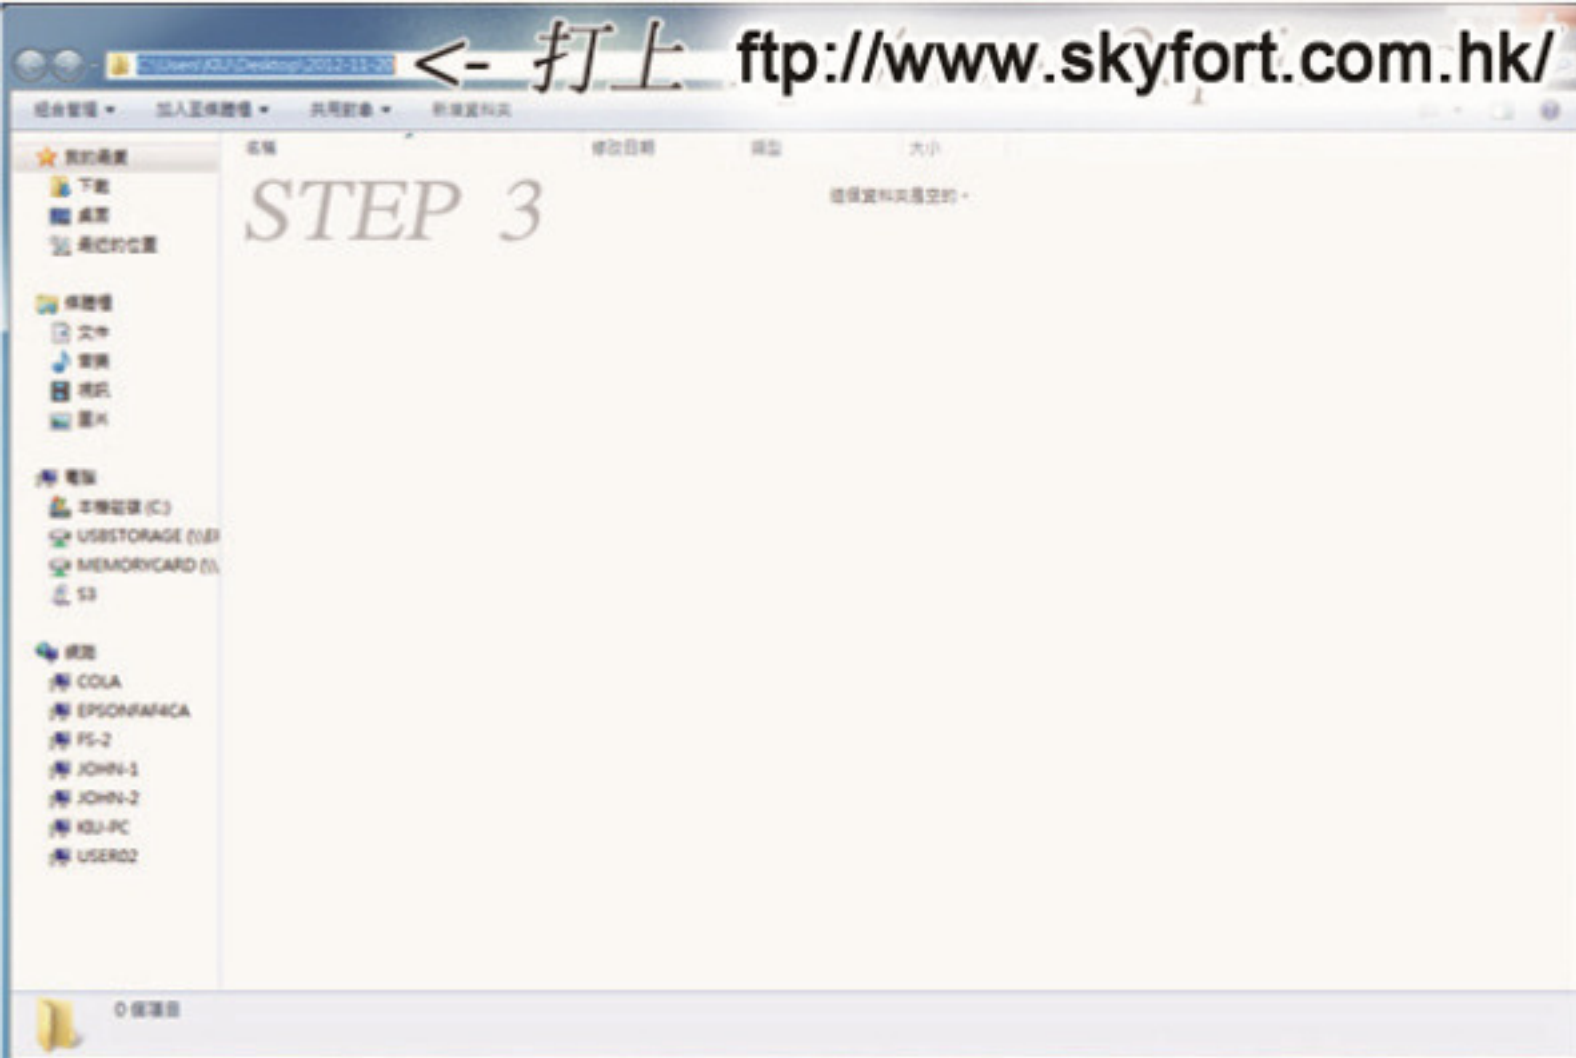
C:\Users\KIU\Desktop\2012-11-20 <- 打上 ftp://www.skyfort.com.hk/

組合管理 ▾ 加入至媒體櫃 ▾ 共用對象 ▾ 新增資料夾

我的最愛
下載
桌面
最近的位置

媒體櫃
文件
音樂
視訊
圖片

電腦
本機磁碟 (C:)
USBSTORAGE (\\U
MEMORYCARD (\\
S3

網路
COLA
EPSONFAF4CA
FS-2
JOHN-1
JOHN-2
KIU-PC
USER02

名稱 修改日期 類型 大小

STEP 3

這個資料夾是空的。

0 個項目